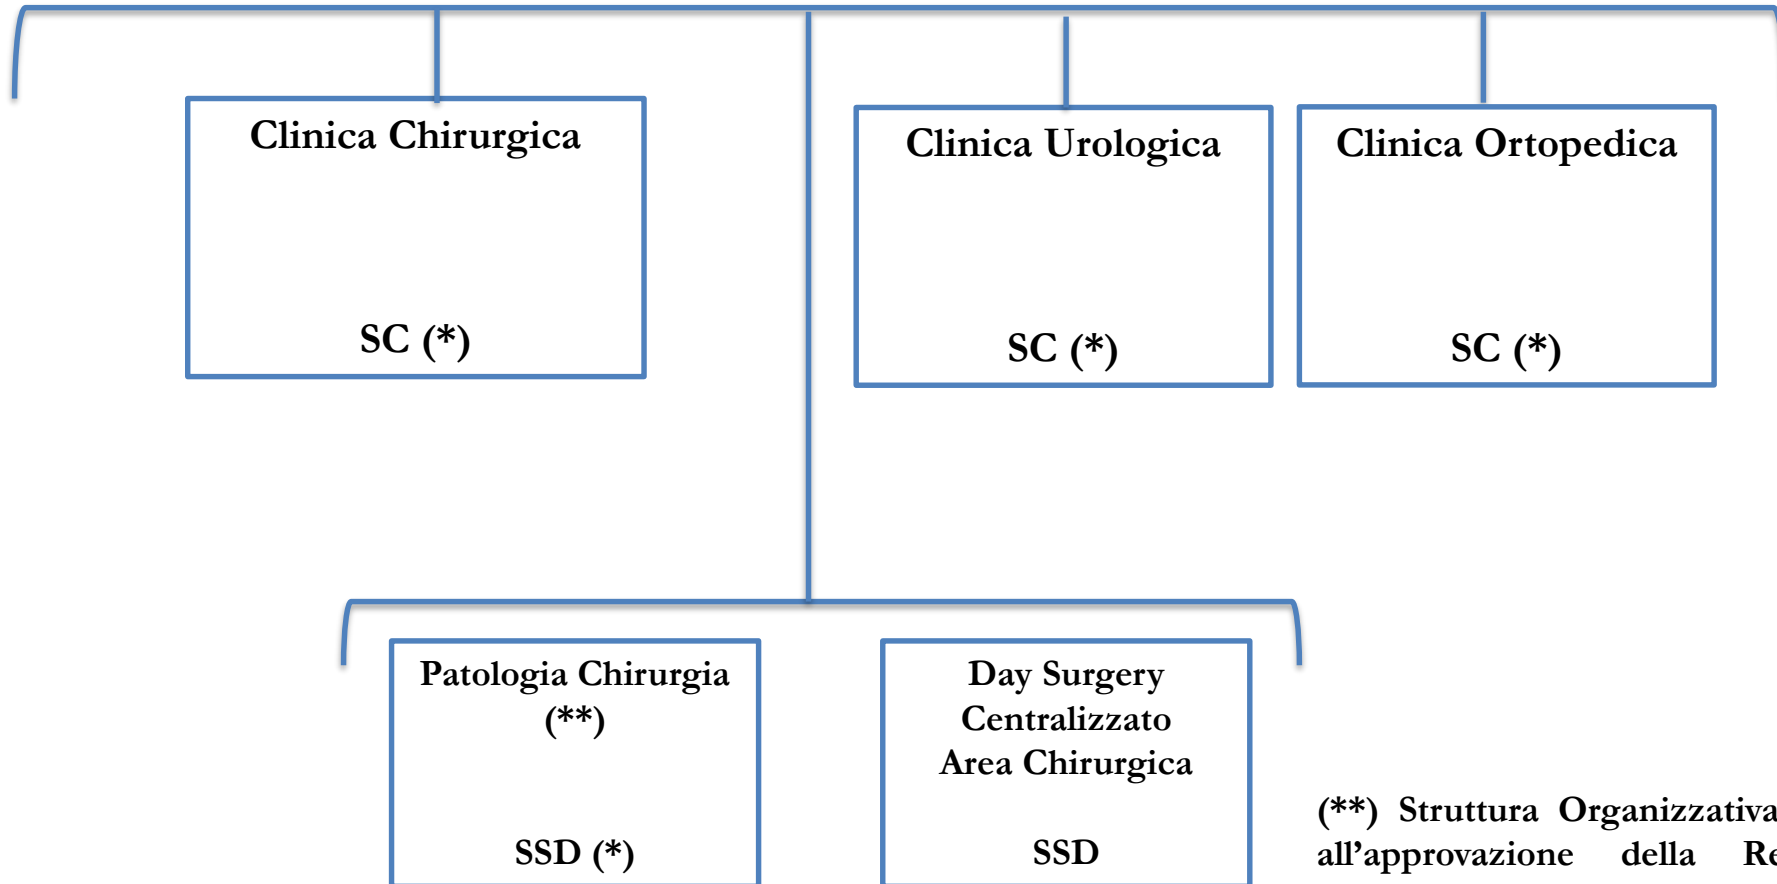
Clinica Chirurgica

SC (*)

Clinica Urologica

SC (*)

Clinica Ortopedica

SC (*)

Patologia Chirurgia (**)

SSD (*)

Day Surgery Centralizzato Area Chirurgica

SSD

(**) Struttura Organizzativa all’approvazione della Re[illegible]